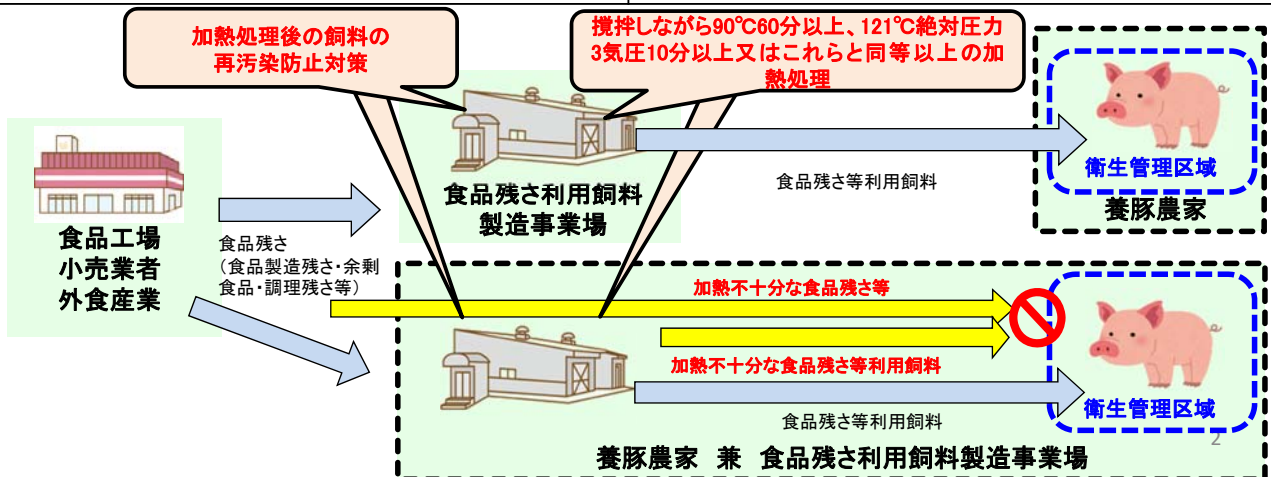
加熱処理後の飼料の再汚染防止対策

撹拌しながら90℃60分以上、121℃絶対圧力3気圧10分以上又はこれらと同等以上の加熱処理

食品工場
小売業者
外食産業

食品残さ
（食品製造残さ・余剰食品・調理残さ等）

食品残さ利用飼料製造事業場

食品残さ等利用飼料

衛生管理区域

養豚農家

加熱不十分な食品残さ等

加熱不十分な食品残さ等利用飼料

食品残さ等利用飼料

衛生管理区域

養豚農家　兼　食品残さ利用飼料製造事業場

2